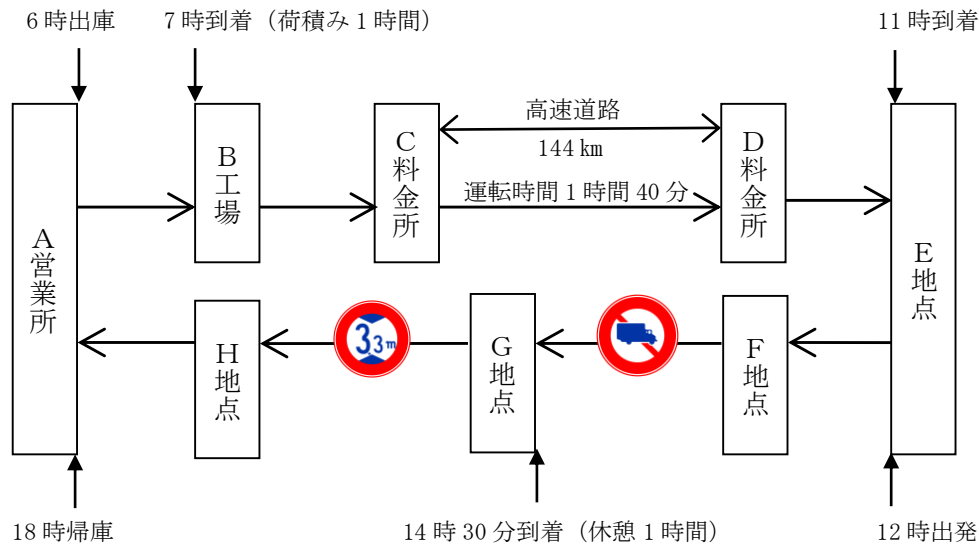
6 時出庫

7 時到着（荷積み 1 時間）

11 時到着

A
営
業
所

B
工
場

C
料
金
所

高速道路

144 km

運転時間 1 時間 40 分

D
料
金
所

E
地
点

H
地
点

3.3m

G
地
点

F
地
点

18 時帰庫

14 時 30 分到着（休憩 1 時間）

12 時出発